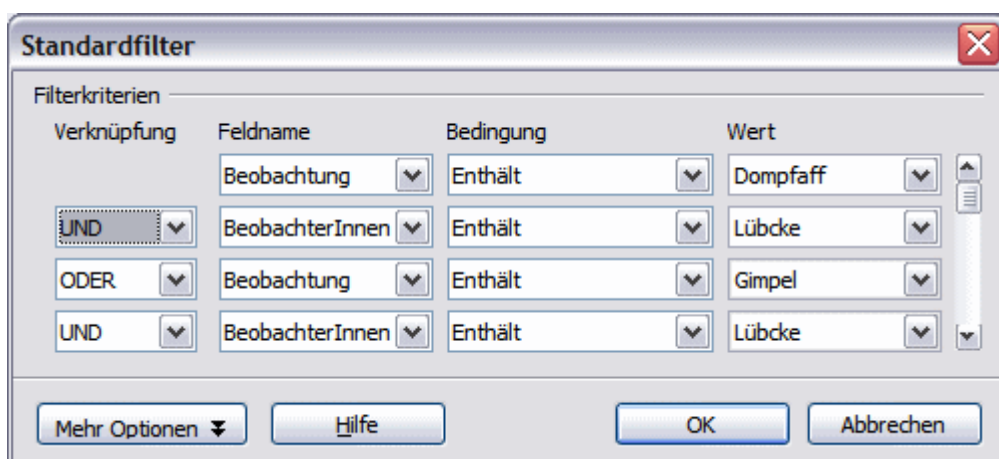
Standardfilter

Filterkriterien

| Verknüpfung | Feldname | Bedingung | Wert |
|---|---|---|---|
| | Beobachtung | Enthält | Dompfaff |
| UND | BeobachterInnen | Enthält | Lübcke |
| ODER | Beobachtung | Enthält | Gimpel |
| UND | BeobachterInnen | Enthält | Lübcke |

Mehr Optionen
Hilfe
OK
Abbrechen